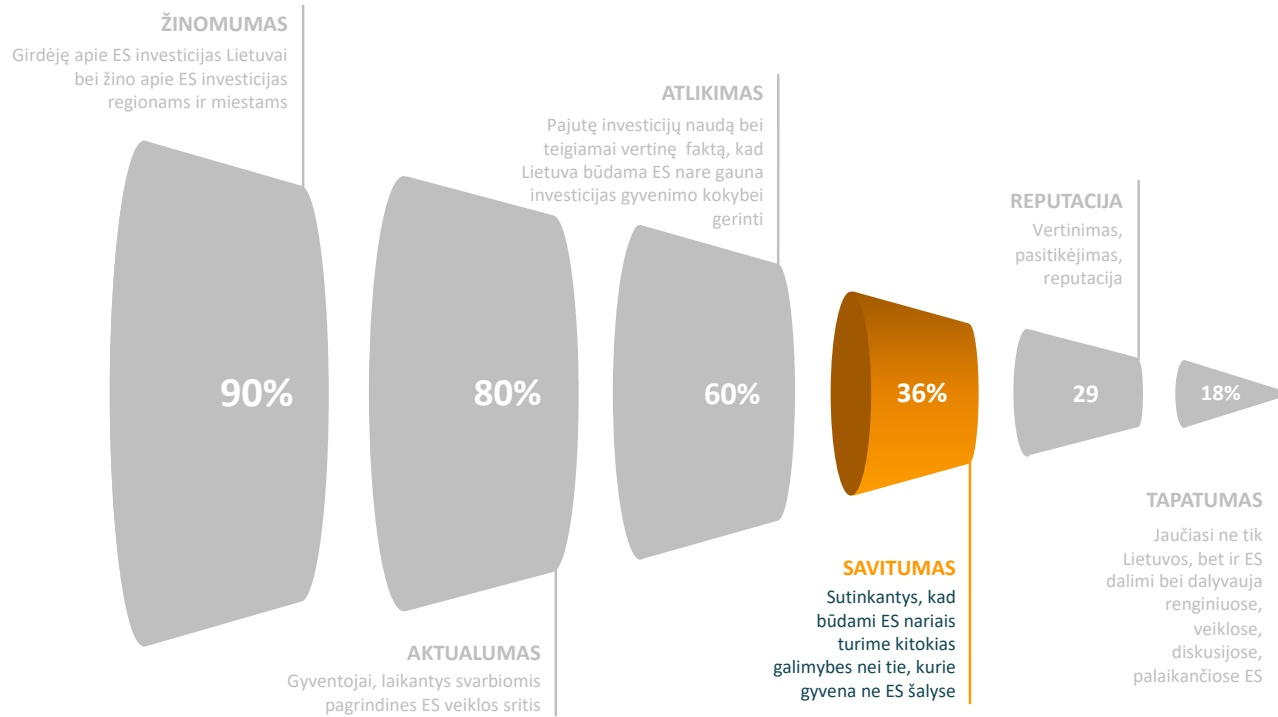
ŽINOMUMAS
Girdėję apie ES investicijas Lietuvai bei žino apie ES investicijas regionams ir miestams

ATLIKIMAS
Pajutę investicijų naudą bei teigiamai vertinę faktą, kad Lietuva būdama ES nare gauna investicijas gyvenimo kokybei gerinti

REPUTACIJA
Vertinimas, pasitikėjimas, reputacija

90%

80%

60%

36%

29

18%

TAPATUMAS
Jaučiasi ne tik Lietuvos, bet ir ES dalimi bei dalyvauja renginiuose, veiklose, diskusijose, palaikančiose ES

SAVITUMAS
Sutinkantys, kad būdami ES nariais turime kitokias galimybes nei tie, kurie gyvena ne ES šalyse

AKTUALUMAS
Gyventojai, laikantys svarbiomis pagrindines ES veiklos sritis